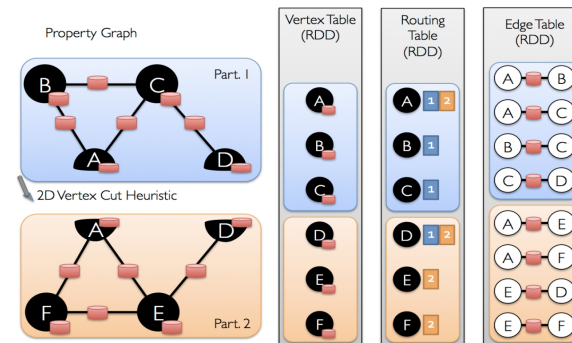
Property Graph

B C Part. 1

A D

2D Vertex Cut Heuristic

A D

F E Part. 2

Vertex Table (RDD)

A
B
C
D
E
F

Routing Table (RDD)

A 1 2
B 1
C 1
D 1 2
E 2
F 2

Edge Table (RDD)

A B
A C
B C
C D
A E
A F
E D
E F